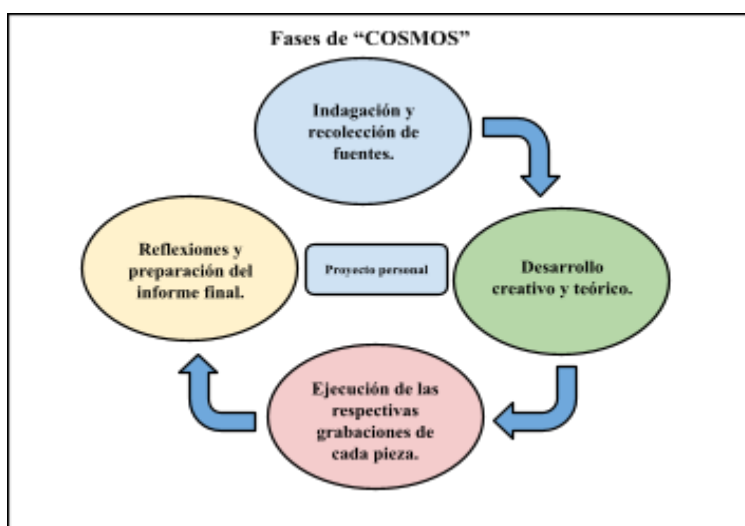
Fases de "COSMOS"

Indagación y recolección de fuentes.

Reflexiones y preparación del informe final.

Proyecto personal

Desarrollo creativo y teórico.

Ejecución de las respectivas grabaciones de cada pieza.